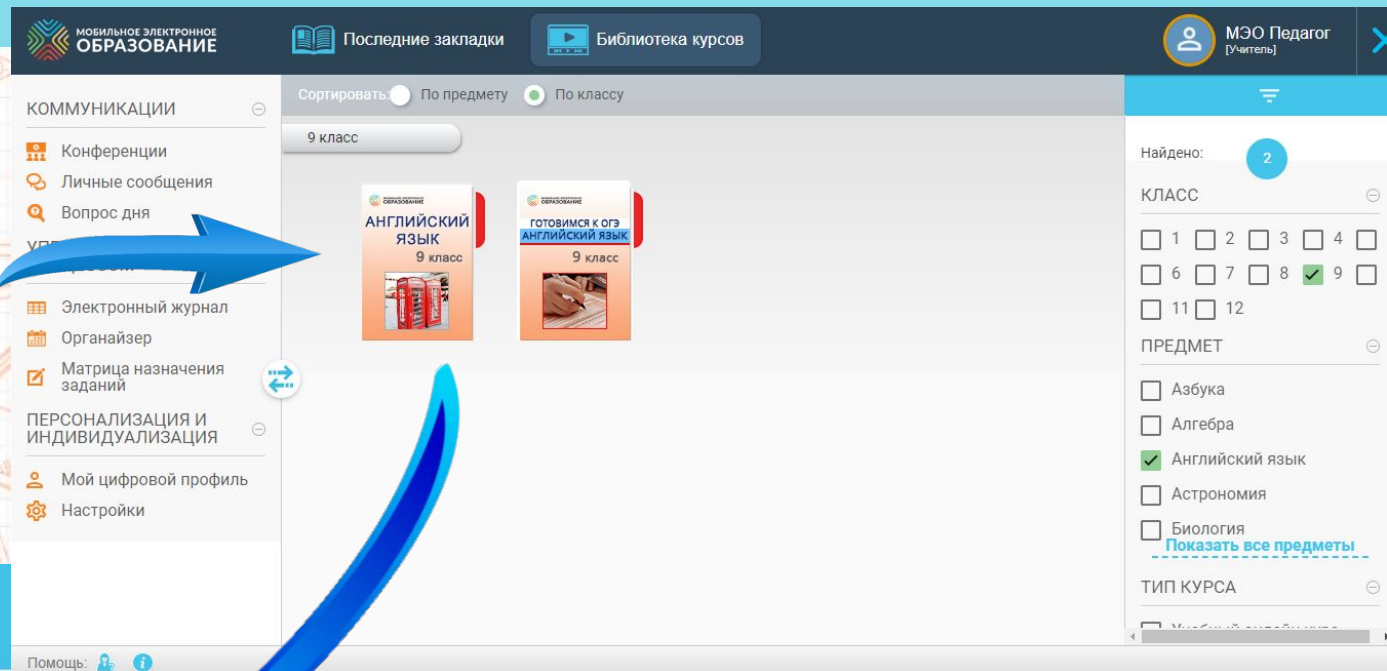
МОБИЛЬНОЕ ЭЛЕКТРОННОЕ ОБРАЗОВАНИЕ

Последние закладки

Библиотека курсов

МЭО Педагог
[Учитель]

КОММУНИКАЦИИ

Конференции

Личные сообщения

Вопрос дня

УП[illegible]

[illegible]

Электронный журнал

Органайзер

Матрица назначения заданий

ПЕРСОНАЛИЗАЦИЯ И ИНДИВИДУАЛИЗАЦИЯ

Мой цифровой профиль

Настройки

Помощь:

Сортировать: По предмету По классу

9 класс

МОБИЛЬНОЕ ЭЛЕКТРОННОЕ ОБРАЗОВАНИЕ
АНГЛИЙСКИЙ ЯЗЫК
9 класс

МОБИЛЬНОЕ ЭЛЕКТРОННОЕ ОБРАЗОВАНИЕ
ГОТОВИМСЯ К ОГЭ
АНГЛИЙСКИЙ ЯЗЫК
9 класс

Найдено: 2

КЛАСС

1 2 3 4 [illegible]
6 7 8 9 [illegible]
11 12

ПРЕДМЕТ

Азбука

Алгебра

Английский язык

Астрономия

Биология

Показать все предметы

ТИП КУРСА

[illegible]